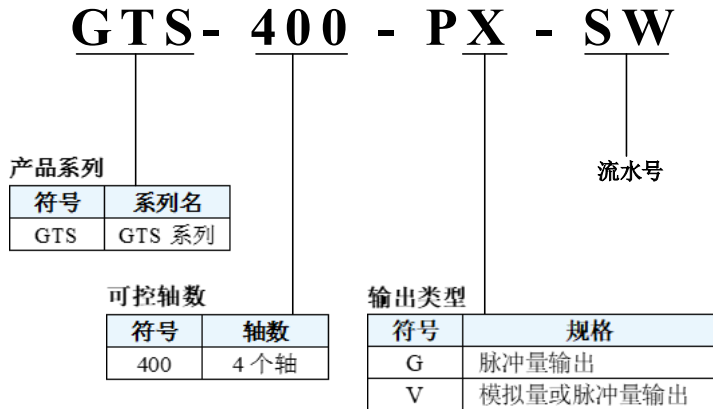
GTS- 400 - PX - SW

产品系列

| 符号 | 系列名 |
|---|---|
| GTS | GTS 系列 |

流水号

可控轴数

| 符号 | 轴数 |
|---|---|
| 400 | 4 个轴 |

输出类型

| 符号 | 规格 |
|---|---|
| G | 脉冲量输出 |
| V | 模拟量或脉冲量输出 |